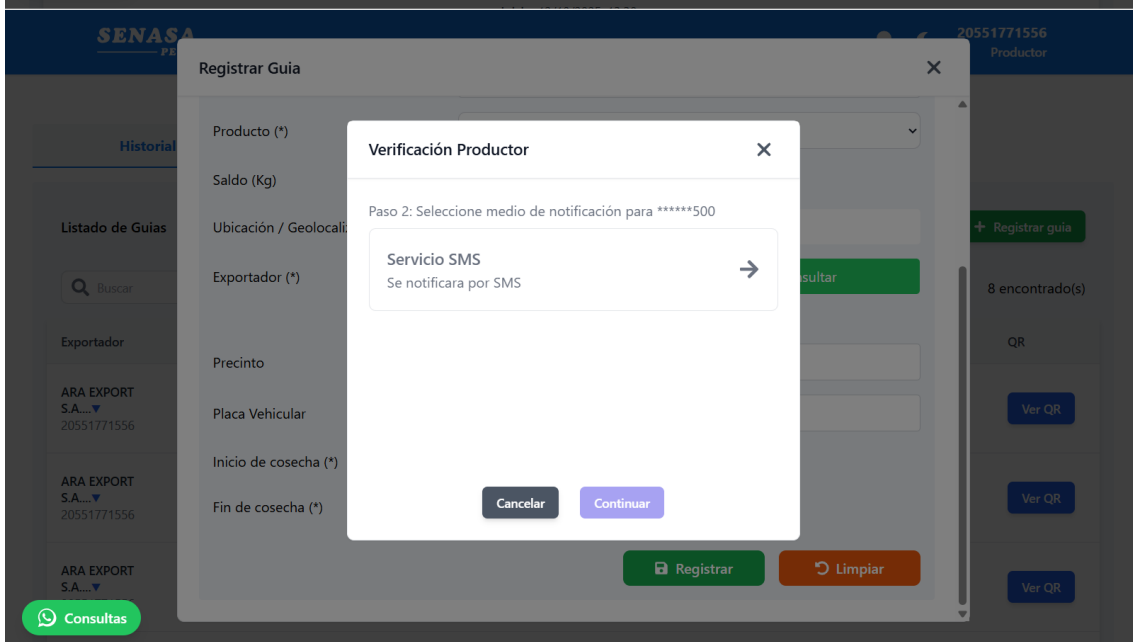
SENASA
PE

20551771556
Productor

Historial

Listado de Guias

Buscar

Exportador

ARA EXPORT S.A.... 20551771556

ARA EXPORT S.A.... 20551771556

ARA EXPORT S.A....

+ Registrar guia

8 encontrado(s)

QR

Ver QR

Ver QR

Ver QR

Registrar Guia

Producto (*)

Saldo (Kg)

Ubicación / Geolocali

Exportador (*)

sultar

Precinto

Placa Vehicular

Inicio de cosecha (*)

Fin de cosecha (*)

Registrar

Limpiar

Verificación Productor

Paso 2: Seleccione medio de notificación para ******500

Servicio SMS
Se notificara por SMS

Cancelar

Continuar

Consultas